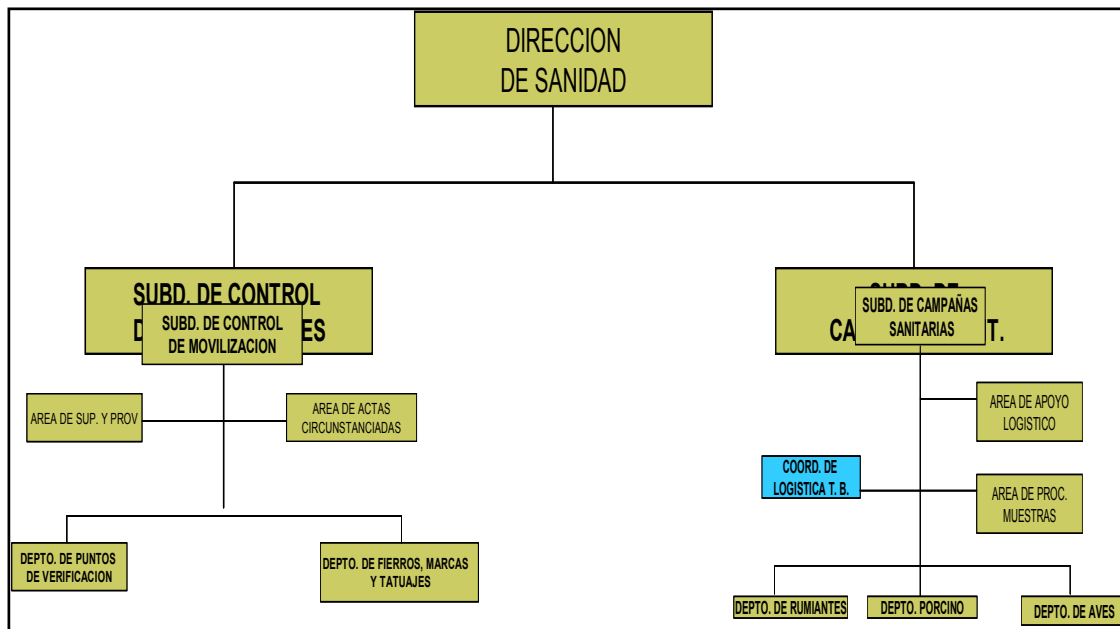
DIRECCION
DE SANIDAD

SUBD. DE CONTROL
D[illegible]ES

SUBD. DE CONTROL
DE MOVILIZACION

AREA DE SUP. Y PROV

AREA DE ACTAS
CIRCUNSTANCIADAS

DEPTO. DE PUNTOS
DE VERIFICACION

DEPTO. DE FIERROS, MARCAS
Y TATUAJES

SUBD. DE
CA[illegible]T.

SUBD. DE CAMPAÑAS
SANITARIAS

AREA DE APOYO
LOGISTICO

COORD. DE
LOGISTICA T. B.

AREA DE PROC.
MUESTRAS

DEPTO. DE RUMIANTES

DEPTO. PORCINO

DEPTO. DE AVES